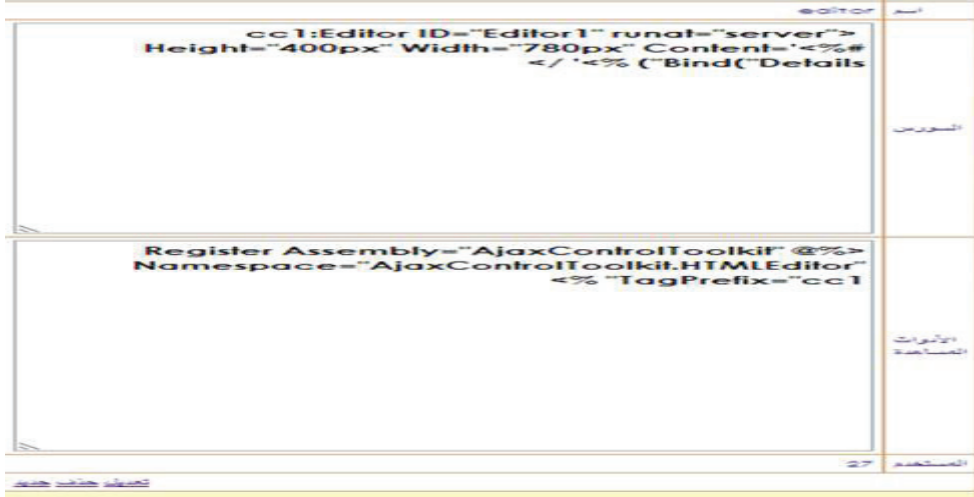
| اسم | editor |
|---|---|
| السورس | cc1:Editor ID="Editor1" runat="server"> Height="400px" Width="780px" Content='<%# </ '<% ("Bind("Details |
| الأدوات المساعدة | Register Assembly="AjaxControlToolkit" @%> Namespace="AjaxControlToolkit.HTMLEditor" <% "TagPrefix="cc1 |
| المستخدم | 27 |

تعديل حذف جديد